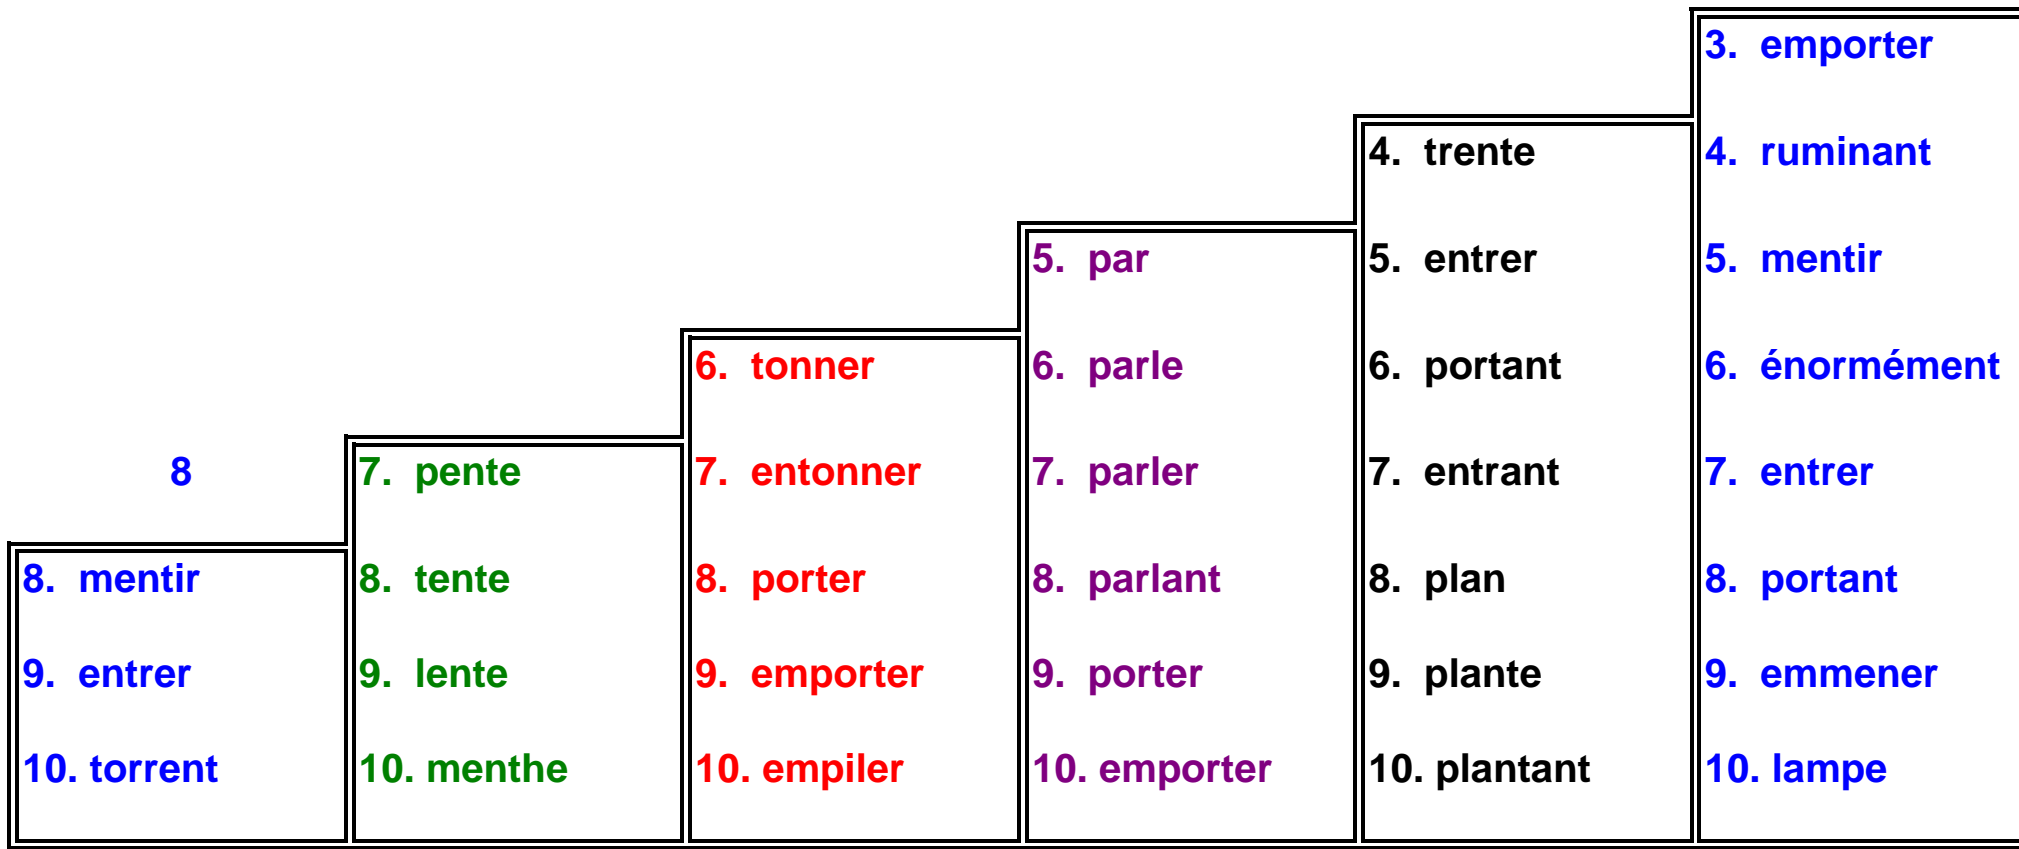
8

8. mentir

9. entrer

10. torrent

7. pente

8. tente

9. lente

10. menthe

6. tonner

7. entonner

8. porter

9. emporter

10. empiler

5. par

6. parle

7. parler

8. parlant

9. porter

10. emporter

4. trente

5. entrer

6. portant

7. entrant

8. plan

9. plante

10. plantant

3. emporter

4. ruminant

5. mentir

6. énormément

7. entrer

8. portant

9. emmener

10. lampe